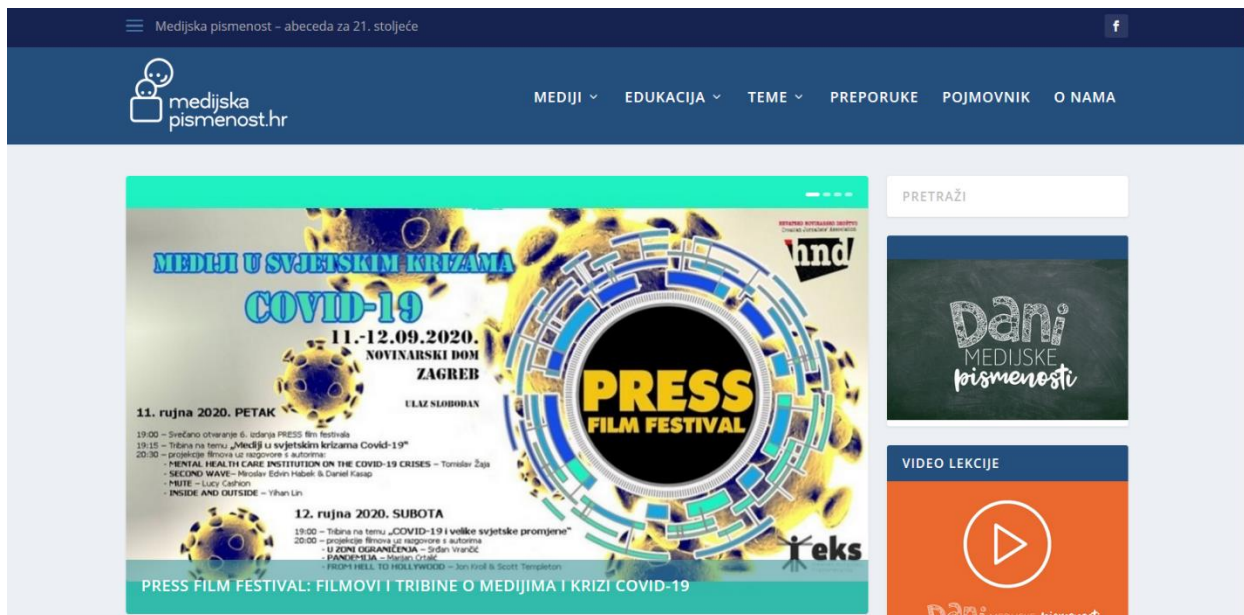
Medijska pismenost – abeceda za 21. stoljeće

f

medijska pismenost.hr

MEDIJI ⌄ EDUKACIJA ⌄ TEME ⌄ PREPORUKE POJMOVNIK O NAMA

MEDIJI U SVJETSKIM KRIZAMA
COVID-19
11.-12.09.2020.
NOVINARSKI DOM
ZAGREB
ULAZ SLOBODAN

HRVATSKO NOVINARSKO DRUŠTVO
Croatian Journalists' Association
hnd

PRESS
FILM FESTIVAL

11. rujna 2020. PETAK
19:00 – Svečano otvaranje 6. izdanja PRESS film festivala
19:15 – Tribina na temu „Mediji u svjetskim krizama Covid-19"
20:30 – projekcije filmova uz razgovore s autorima:
- MENTAL HEALTH CARE INSTITUTION ON THE COVID-19 CRISES – Tomislav Žaja
- SECOND WAVE – Miroslav Edvin Habek & Daniel Kasap
- MUTE – Lucy Cashion
- INSIDE AND OUTSIDE – Yihan Lin

12. rujna 2020. SUBOTA
19:00 – Tribina na temu „COVID-19 i velike svjetske promjene"
20:00 – projekcije filmova uz razgovore s autorima
- U ZONI OGRANIČENJA – Srđan Vrančić
- PANDEMIJA – Marijan Crtalić
- FROM HELL TO HOLLYWOOD – Jon Kroll & Scott Templeton

eks

PRESS FILM FESTIVAL: FILMOVI I TRIBINE O MEDIJIMA I KRIZI COVID-19

PRETRAŽI

Dani MEDIJSKE pismenosti

VIDEO LEKCIJE

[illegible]